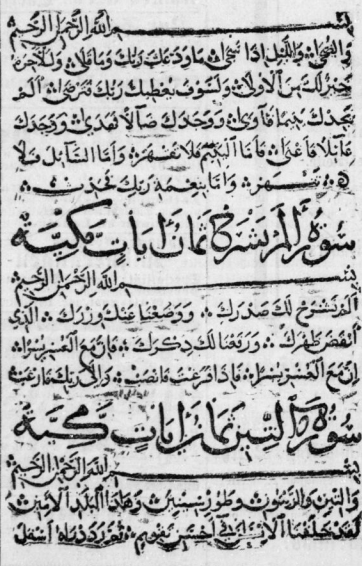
بسم الله الرحمن الرحيم
والضحى والليل اذا سجى ما ودعك ربك وما قلى ولللاخرة خير لك من الاولى ولسوف يعطيك ربك فترضى الم يجدك يتيما فاوى ووجدك ضالا فهدى ووجدك عائلا فاغنى فاما اليتيم فلا تقهر واما السائل فلا تنهر واما بنعمة ربك فحدث

سورة الم نشرح ثمان ايات مكية

بسم الله الرحمن الرحيم
الم نشرح لك صدرك ووضعنا عنك وزرك الذى انقض ظهرك ورفعنا لك ذكرك فان مع العسر يسرا ان مع العسر يسرا فاذا فرغت فانصب والى ربك فارغب

سورة والتين ثمان ايات مكية

بسم الله الرحمن الرحيم
والتين والزيتون وطور سينين وهذا البلد الامين لقد خلقنا الانسان فى احسن تقويم ثم رددناه اسفل